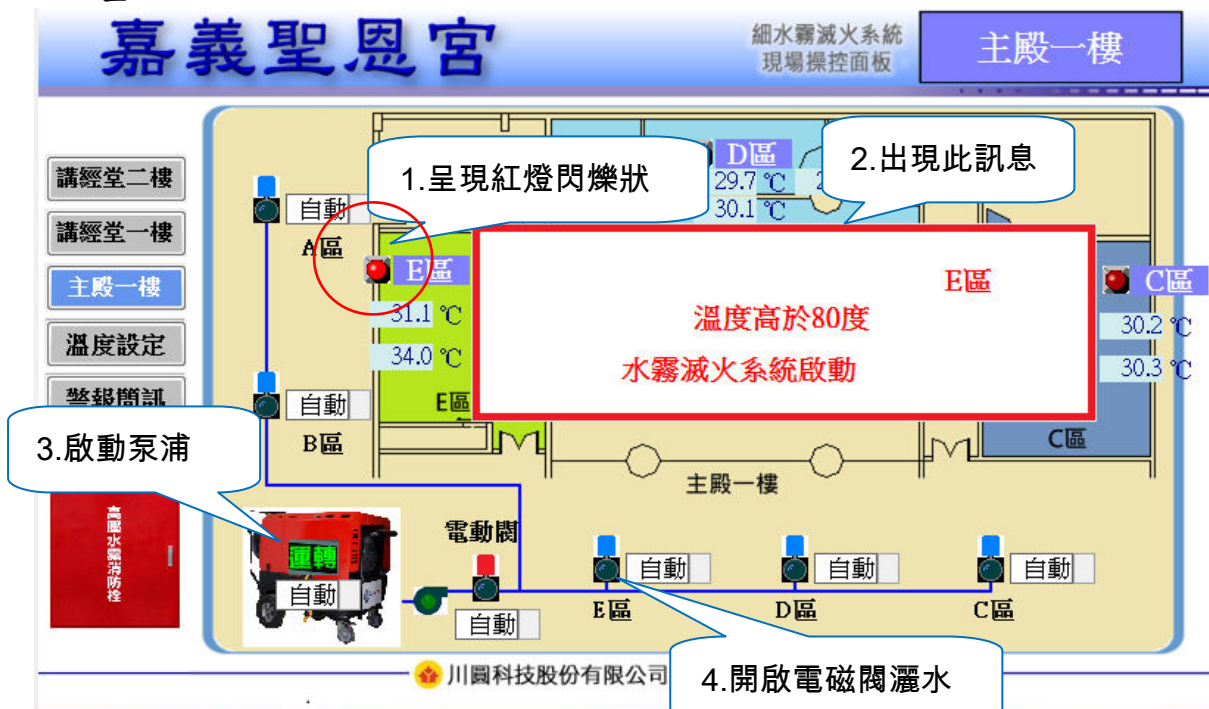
嘉義聖恩宮

細水霧滅火系統
現場操控面板

主殿一樓

講經堂二樓
講經堂一樓
主殿一樓
溫度設定
警報關訊

1.呈現紅燈閃爍狀

2.出現此訊息

D區
29.7 ℃
30.1 ℃

自動
A區

E區
31.1 ℃
34.0 ℃

E區
溫度高於80度
水霧滅火系統啟動

C區
30.2 ℃
30.3 ℃

自動
B區

E區

C區

3.啟動泵浦

主殿一樓

高壓水霧消防栓

運轉
自動

電動閥
自動

自動
E區

自動
D區

自動
C區

川圓科技股份有限公司

4.開啟電磁閥灑水